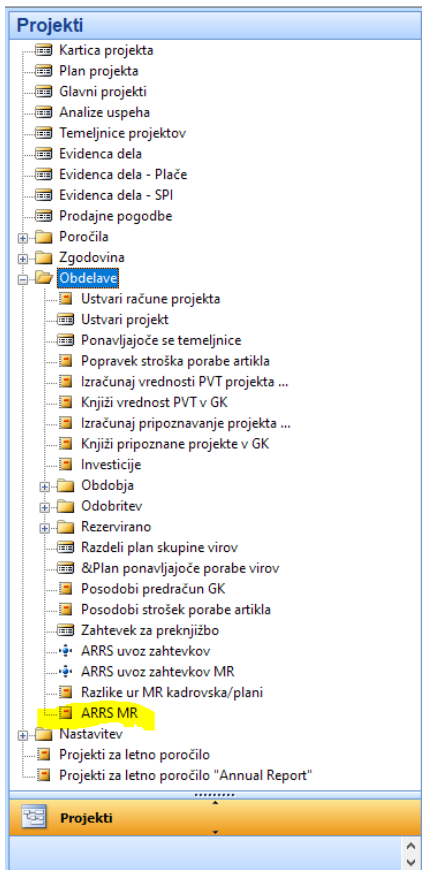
Projekti

Kartica projekta
Plan projekta
Glavni projekti
Analize uspeha
Temeljnice projektov
Evidenca dela
Evidenca dela - Plače
Evidenca dela - SPI
Prodajne pogodbe
Poročila
Zgodovina
Obdelave
Ustvari račune projekta
Ustvari projekt
Ponavljajoče se temeljnice
Popravek stroška porabe artikla
Izračunaj vrednosti PVT projekta ...
Knjiži vrednost PVT v GK
Izračunaj pripoznavanje projekta ...
Knjiži pripoznane projekte v GK
Investicije
Obdobja
Odobritev
Rezervirano
Razdeli plan skupine virov
&Plan ponavljajoče porabe virov
Posodobi predračun GK
Posodobi strošek porabe artikla
Zahtevek za preknjižbo
ARRS uvoz zahtevkov
ARRS uvoz zahtevkov MR
Razlike ur MR kadrovska/plani
ARRS MR
Nastavitev
Projekti za letno poročilo
Projekti za letno poročilo "Annual Report"

Projekti